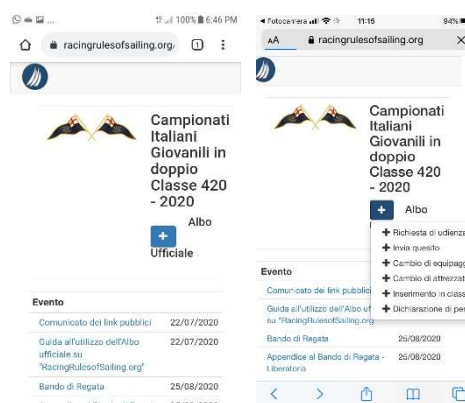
100% 6:46 PM

racingrulesofsailing.org/

1

Campionati Italiani Giovanili in doppio Classe 420 - 2020

Albo Ufficiale

Evento

Comunicato dei link pubblici 22/07/2020

Guida all'utilizzo dell'Albo ufficiale su "RacingRulesofSailing.org" 22/07/2020

Bando di Regata 25/08/2020

Fotocamera 11:15 94%

AA racingrulesofsailing.org ×

Campionati Italiani Giovanili in doppio Classe 420 - 2020

+ Albo

+ Richiesta di udienza

+ Invia quesito

+ Cambio di equipagg

+ Cambio di attrezzat

+ Inserimento in class

+ Dichiarazione di per

Evento

Comunicato dei link pubblici

Guida all'utilizzo dell'Albo uf su "RacingRulesofSailing.org"

Bando di Regata 25/08/2020

Appendice al Bando di Regata - Liberatoria 25/08/2020